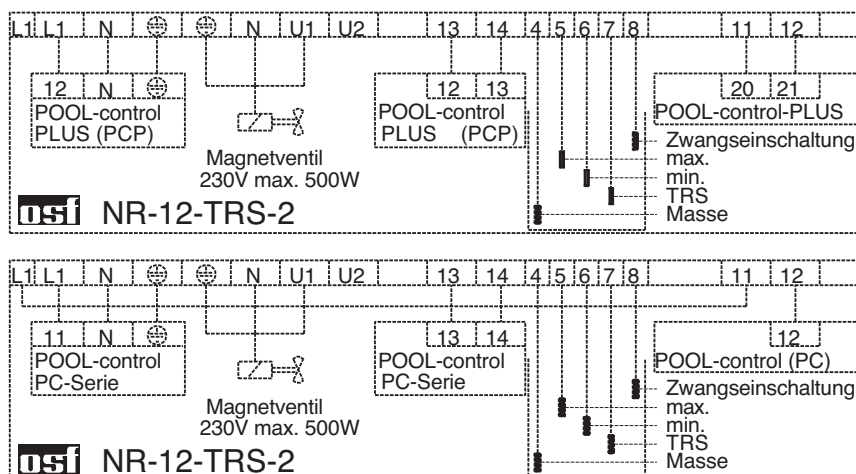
L1 L1 N ⊕ ⊕ N U1 U2 13 14 4 5 6 7 8 11 12

12 N ⊕
POOL-control PLUS (PCP)

Magnetventil
230V max. 500W

12 13
POOL-control PLUS (PCP)

20 21
POOL-control-PLUS

Zwangseinschaltung
max.
min.
TRS
Masse

osf NR-12-TRS-2

L1 L1 N ⊕ ⊕ N U1 U2 13 14 4 5 6 7 8 11 12

11 N ⊕
POOL-control PC-Serie

Magnetventil
230V max. 500W

13 14
POOL-control PC-Serie

12
POOL-control (PC)

Zwangseinschaltung
max.
min.
TRS
Masse

osf NR-12-TRS-2